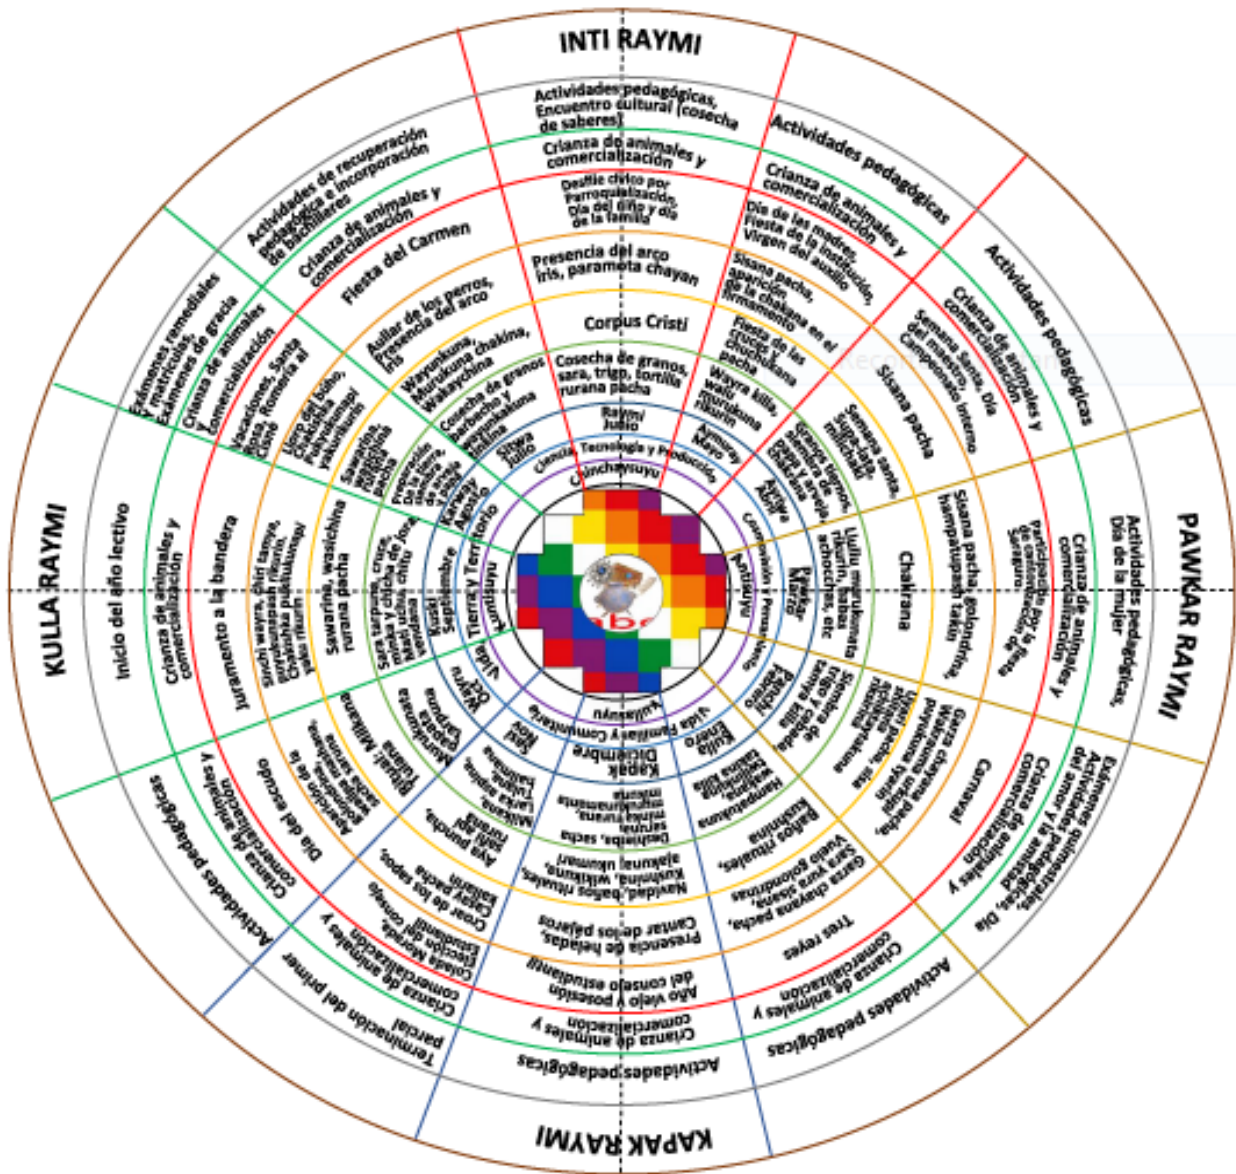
INTI RAYMI

Actividades pedagógicas, Encuentro cultural (cosecha de saberes)

Crianza de animales y comercialización

Desfile cívico por Parroquialización, Día del niño y día de la familia

Presencia del arco iris, paramota chayan

Corpus Cristi

Cosecha de granos, sara, trigo, tortilla rurana pacha

Raymi Julio

Ciencia, Tecnología y Producción

Chinchaysuyu

Actividades pedagógicas

Crianza de animales y comercialización

Día de las madres, Fiesta de la institución, Virgen del auxilio

Sisana pacha, aparición de la chakana en el firmamento

Fiesta de las cruces y Chakana pacha

Wayra killa, wati murukuna rikurin

Ayamarka Mayo

Actividades pedagógicas

Crianza de animales y comercialización

Semana Santa, Día del maestro, Campeonato interno

Sisana pacha

Semana santa, Sisan pacha

Actividades de recuperación pedagógica e incorporación de bachilleres

Crianza de animales y comercialización

Fiesta del Carmen

Aullar de los perros, Presencia del arco iris

Wayrukuna, Murukuna chakina, Wakaychina

Cosecha de granos, barbecho y

Sitwa Julio

Exámenes remediales y matrículas, Exámenes de gracia

Crianza de animales y comercialización

Vacaciones, Santa Rosa, Romería al Cisne

Vuelo del búho, Cosecha

Sawarina, wasichina

Kuski Agosto

PAWKAR RAYMI

Actividades pedagógicas, Día de la mujer

Crianza de animales y comercialización

Participación de candidata por la fiesta de Sangay

Sisana pacha, golondrinas, hampatupash takin

Chakrana

Lluillu murukunata rikurin, habas, achochas, etc

Pawkar Marzo

Comunicación y Pensamiento

Antisuyu

KULLA RAYMI

Inicio del año lectivo

Crianza de animales y comercialización

Juramento a la bandera

Sawarina, wasichina rurana pacha

Kulla Septiembre

Tierra y Territorio

Kuntisuyu

KAPAK RAYMI

Actividades pedagógicas

Crianza de animales y comercialización

Año viejo y posesión del consejo estudiantil

Presencia de heladas, Cantar de los pájaros

Navidad, baños rituales, Kushirina, wikikuna, ajalwan ukumari

Kapak Diciembre

Vida, Familia y Comunidad

Kullasuyu

Actividades pedagógicas

Crianza de animales y comercialización

Tres reyes

Garza yura sisana, Sara chayana pacha, Vuelo golondrinas

Baños rituales, Kushirina

Kulla Enero

Actividades pedagógicas

Crianza de animales y comercialización

Día del escudo

Aparición de la mariposa

Finados, Mikhuna

Aya punchha, maki rurana

Samay Noviembre

Actividades pedagógicas, quinquestrales, Día del amor y la amistad

Crianza de animales y comercialización

Carnaval

Garza chayana pacha

Pawkar Febrero

Terminación del primer parcial

Colada Morada, Elección del consejo estudiantil

Crear de los sapos, Sara pacha

Wayra Octubre

abc